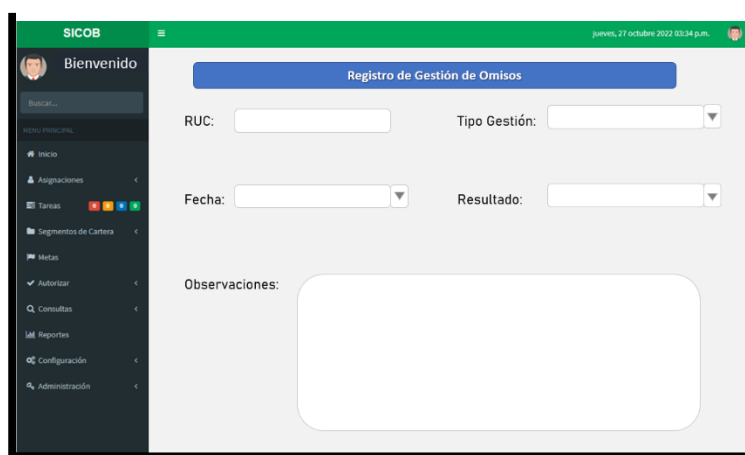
SICOB
≡
jueves, 27 octubre 2022 03:34 p.m.

Bienvenido

Buscar...

MENU PRINCIPAL

Inicio
Asignaciones
Tareas 0 0 0 0
Segmentos de Cartera
Metas
Autorizar
Consultas
Reportes
Configuración
Administración

Registro de Gestión de Omisos

RUC:
Tipo Gestión:

Fecha:
Resultado:

Observaciones: